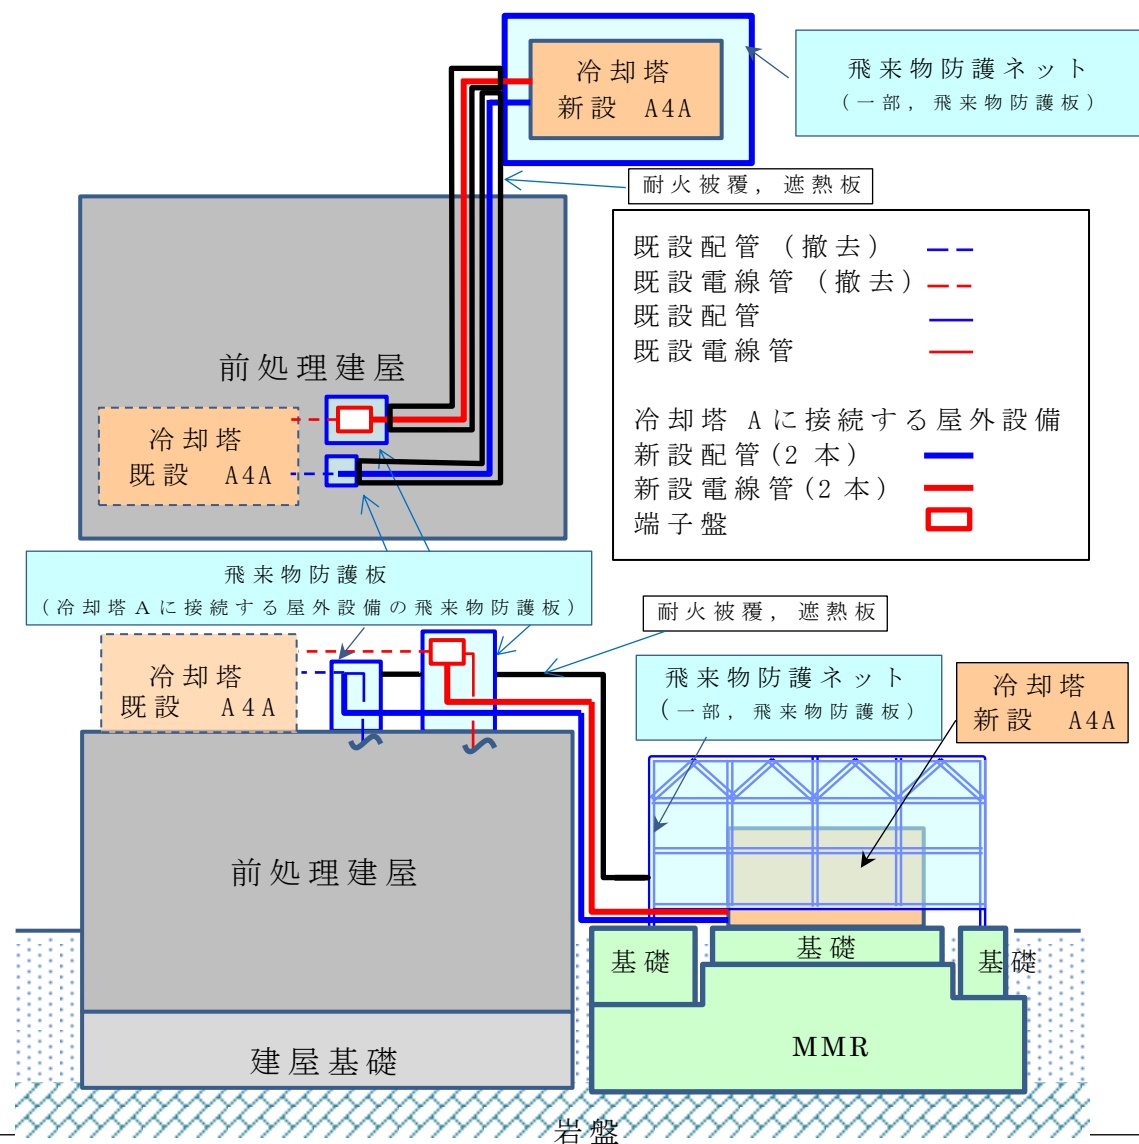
冷却塔
新設 A4A

飛来物防護ネット
（一部，飛来物防護板）

耐火被覆，遮熱板

既設配管（撤去）
既設電線管（撤去）
既設配管
既設電線管

冷却塔 Aに接続する屋外設備
新設配管（2 本）
新設電線管（2 本）
端子盤

前処理建屋

冷却塔
既設 A4A

飛来物防護板
（冷却塔 Aに接続する屋外設備の飛来物防護板）

耐火被覆，遮熱板

冷却塔
既設 A4A

飛来物防護ネット
（一部，飛来物防護板）

冷却塔
新設 A4A

前処理建屋

基礎
基礎
基礎

MMR

建屋基礎

岩盤